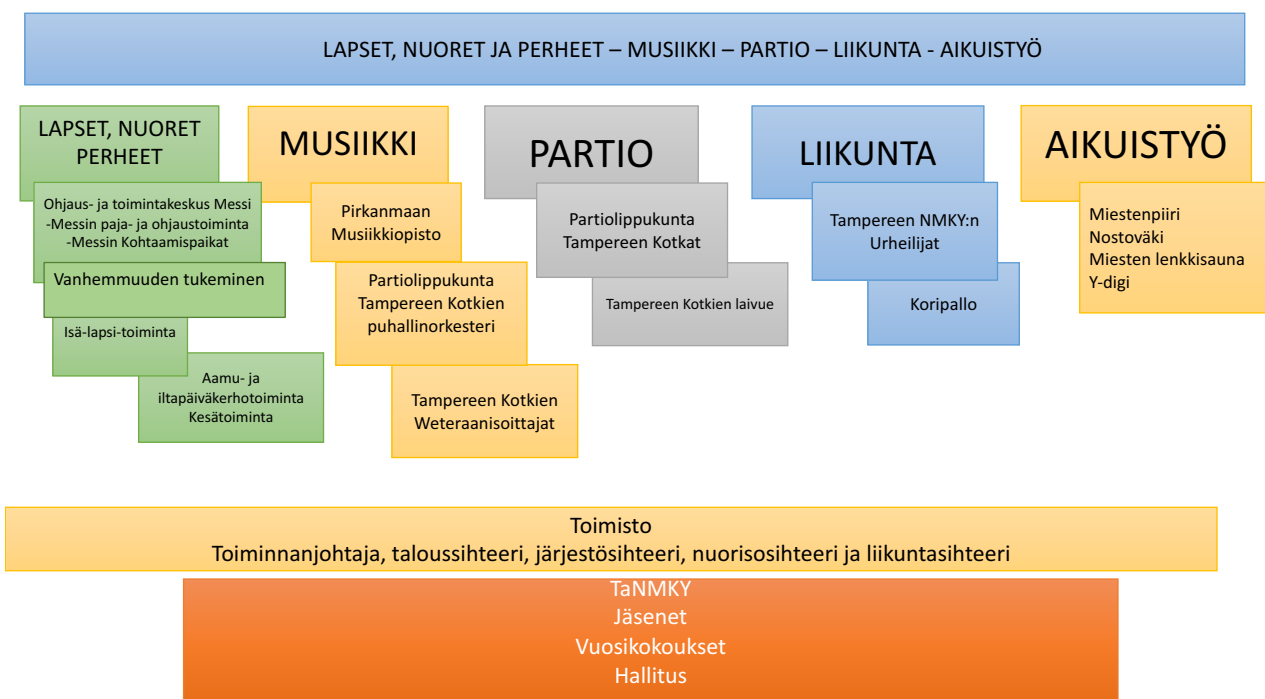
LAPSET, NUORET JA PERHEET – MUSIIKKI – PARTIO – LIIKUNTA - AIKUISTYÖ

LAPSET, NUORET PERHEET

Ohjaus- ja toimintakeskus Messi
-Messin paja- ja ohjaustoiminta
-Messin Kohtaamispaikat

Vanhemmuuden tukeminen

Isä-lapsi-toiminta

Aamu- ja iltapäiväkerhotoiminta
Kesätoiminta

MUSIIKKI

Pirkanmaan Musiikkiopisto

Partiolippukunta Tampereen Kotkien puhallinorkesteri

Tampereen Kotkien Weteraanisoittajat

PARTIO

Partiolippukunta Tampereen Kotkat

Tampereen Kotkien laivue

LIIKUNTA

Tampereen NMKY:n Urheilijat

Koripallo

AIKUISTYÖ

Miestenpiiri
Nostoväki
Miesten lenkkisauna
Y-digi

Toimisto
Toiminnanjohtaja, taloussihteeri, järjestösihteeri, nuorisosihteeri ja liikuntasihteeri

TaNMKY
Jäsenet
Vuosikokoukset
Hallitus